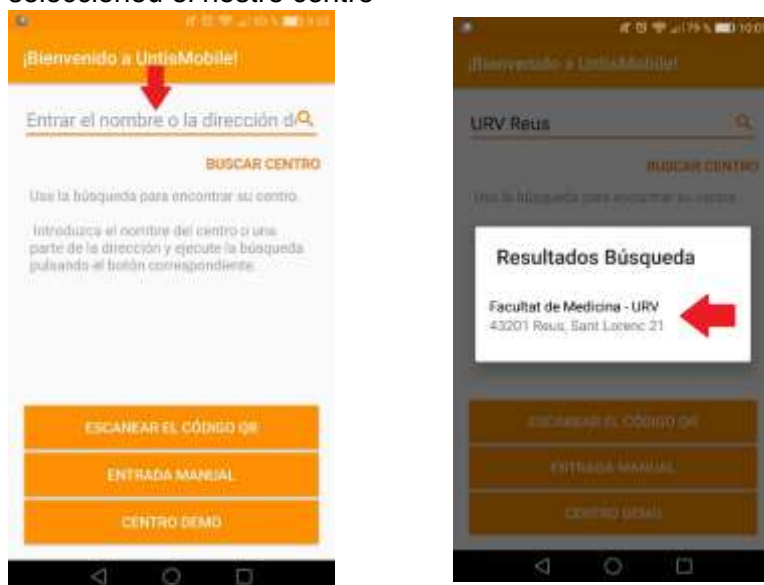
seleccioneu el nostre centre

¡Bienvenido a UntisMobile!

Entrar el nombre o la dirección d

BUSCAR CENTRO

Use la búsqueda para encontrar su centro.

Introduzca el nombre del centro o una parte de la dirección y ejecute la búsqueda pulsando el botón correspondiente.

ESCANEAR EL CÓDIGO QR

ENTRADA MANUAL

CENTRO DEMO

¡Bienvenido a UntisMobile!

URV Reus

BUSCAR CENTRO

Use la búsqueda para encontrar su centro.

Resultados Búsqueda

Facultat de Medicina - URV
43201 Reus, Sant Lorenc 21

ESCANEAR EL CÓDIGO QR

ENTRADA MANUAL

CENTRO DEMO